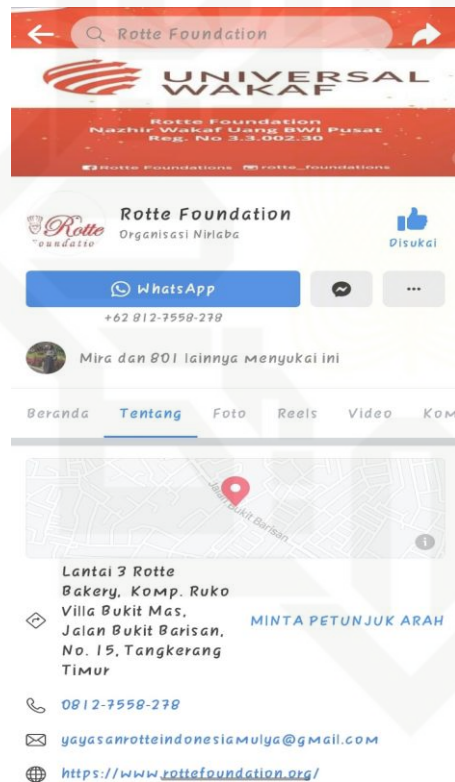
Rotte Foundation

UNIVERSAL WAKAF

Rotte Foundation
Nazhir Wakaf Uang BWI Pusat
Reg. No 3.3.002.30

Rotte Foundations rotte_foundations

Rotte Foundatio

Rotte Foundation
Organisasi Nirlaba

Disukai

WhatsApp

+62 812-7558-278

Mira dan 801 lainnya menyukai ini

Beranda Tentang Foto Reels Video Kom

Jalan Bukit Barisan

Lantai 3 Rotte Bakery, Komp. Ruko Villa Bukit Mas, Jalan Bukit Barisan, No. 15, Tangkerang Timur

MINTA PETUNJUK ARAH

0812-7558-278

yayasanrotteindonesiamulya@gmail.com

https://www.rottefoundation.org/